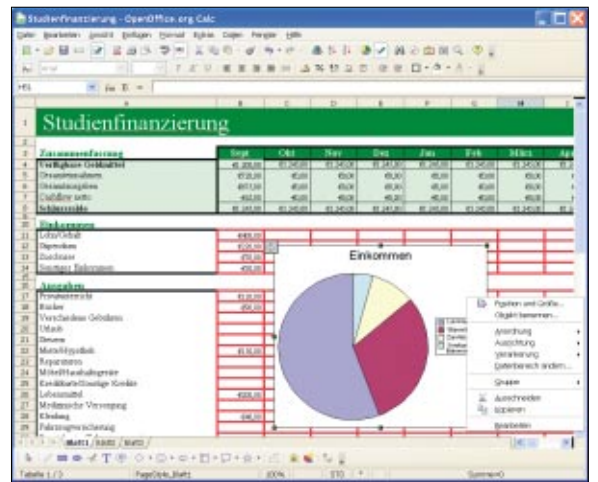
Studienfinanzierung - OpenOffice.org Calc

Datei Bearbeiten Ansicht Einfügen Format Extras Daten Fenster Hilfe

H5

| | A | B | C | D | E | F | G | H | I |
|---|---|---|---|---|---|---|---|---|---|
| 1 | Studienfinanzierung | | | | | | | | |
| 3 | Zusammenfassung | Sept | Okt | Nov | Dez | Jan | Feb | März | Ap |
| 4 | Verfügbare Geldmittel | | | | | | | | |
| 5 | Gesamteinnahmen | | | | | | | | |
| 6 | Gesamtausgaben | | | | | | | | |
| 7 | Cashflow netto | | | | | | | | |
| 8 | Schlusssaldo | | | | | | | | |
| 10 | Einkommen | | | | | | | | |
| 11 | Lohn/Gehalt | | | | | | | | |
| 12 | Stipendium | | | | | | | | |
| 13 | Zuschüsse | | | | | | | | |
| 14 | Sonstiges Einkommen | | | | | | | | |
| 16 | Ausgaben | | | | | | | | |
| 17 | Privatunterricht | | | | | | | | |
| 18 | Bücher | | | | | | | | |
| 19 | Verschiedene Gebühren | | | | | | | | |
| 20 | Urlaub | | | | | | | | |
| 21 | Steuern | | | | | | | | |
| 22 | Miete/Hypothek | | | | | | | | |
| 23 | Reparaturen | | | | | | | | |
| 24 | Möbel/Haushaltsgeräte | | | | | | | | |
| 25 | Kreditkarte/Sonstige Kredite | | | | | | | | |
| 26 | Lebensmittel | | | | | | | | |
| 27 | Medizinische Versorgung | | | | | | | | |
| 28 | Kleidung | | | | | | | | |
| 29 | Fahrzeugversicherung | | | | | | | | |

Einkommen

Position und Größe...
Objekt benennen...
Anordnung
Ausrichtung
Verankerung
Datenbereich ändern...
Gruppe
Ausschneiden
Kopieren
Bearbeiten

Blatt1 / Blatt2 / Blatt3

Tabelle 1 / 3 PageStyle_Blatt1 100% STD Summe=0